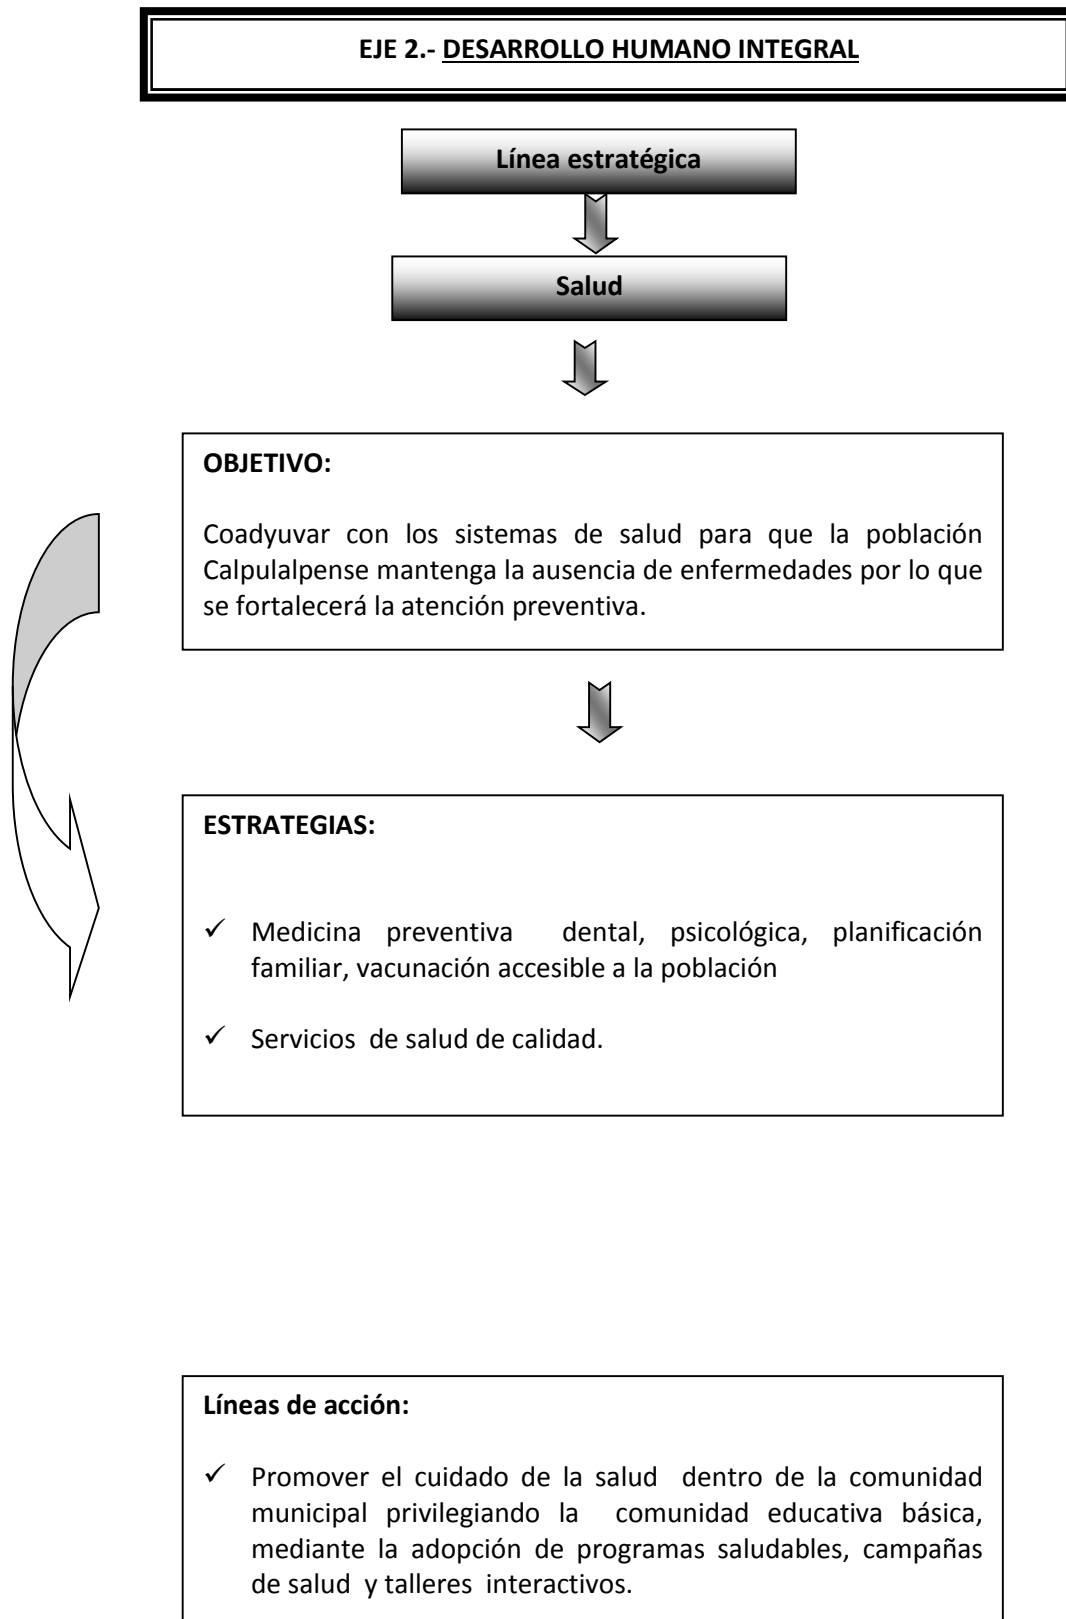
EJE 2.- DESARROLLO HUMANO INTEGRAL

Línea estratégica

Salud

OBJETIVO:

Coadyuvar con los sistemas de salud para que la población Calpulalpense mantenga la ausencia de enfermedades por lo que se fortalecerá la atención preventiva.

ESTRATEGIAS:

✓ Medicina preventiva dental, psicológica, planificación familiar, vacunación accesible a la población

✓ Servicios de salud de calidad.

Líneas de acción:

✓ Promover el cuidado de la salud dentro de la comunidad municipal privilegiando la comunidad educativa básica, mediante la adopción de programas saludables, campañas de salud y talleres interactivos.